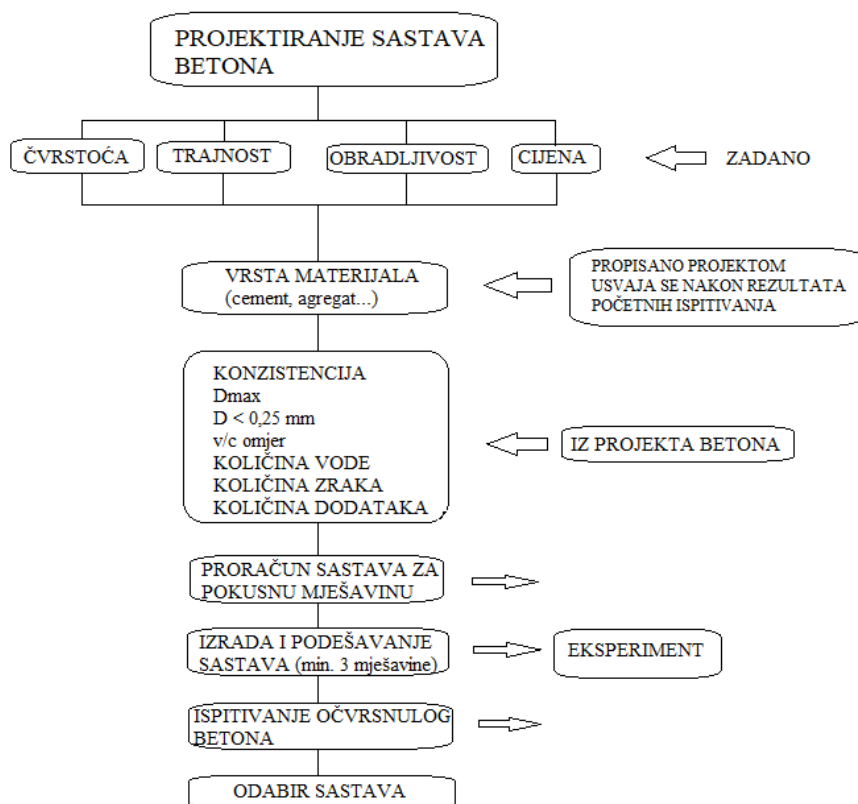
PROJEKTIRANJE SASTAVA BETONA

ČVRSTOĆA

TRAJNOST

OBRADLJIVOST

CIJENA

ZADANO

VRSTA MATERIJALA
(cement, agregat...)

PROPISANO PROJEKTOM
USVAJA SE NAKON REZULTATA POČETNIH ISPITIVANJA

KONZISTENCIJA
Dmax
D < 0,25 mm
v/c omjer
KOLIČINA VODE
KOLIČINA ZRAKA
KOLIČINA DODATAKA

IZ PROJEKTA BETONA

PRORAČUN SASTAVA ZA POKUSNU MJEŠAVINU

IZRADA I PODEŠAVANJE SASTAVA (min. 3 mješavine)

EKSPERIMENT

ISPITIVANJE OČVRSNULOG BETONA

ODABIR SASTAVA